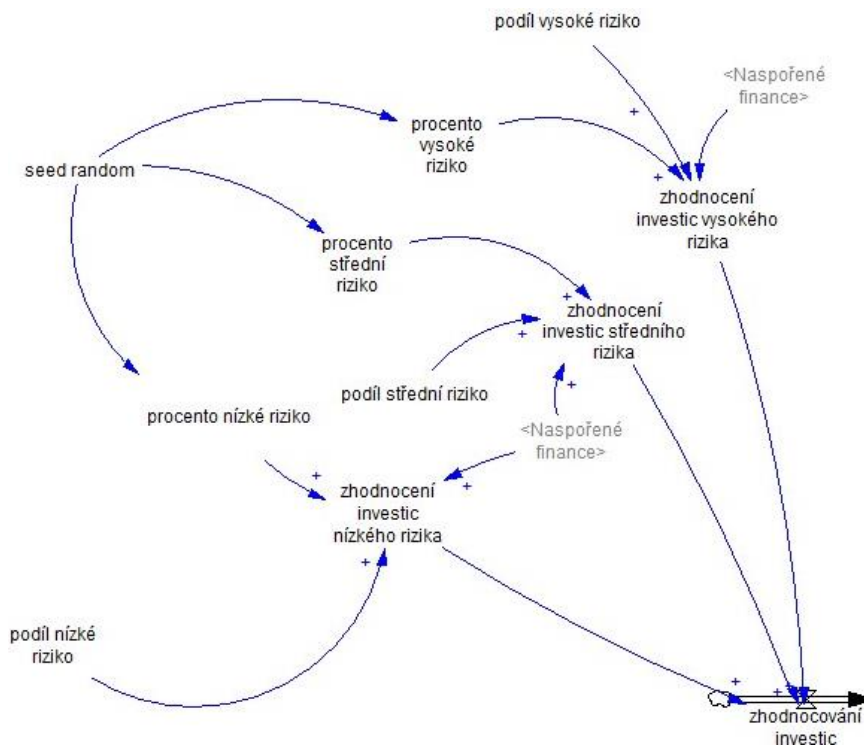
podíl vysoké riziko

<Naspořené finance>

+

+

procento vysoké riziko

seed random

zhodnocení investic vysokého rizika

procento střední riziko

+

zhodnocení investic středního rizika

+

podíl střední riziko

+

procento nízké riziko

<Naspořené finance>

+

zhodnocení investic nízkého rizika

+

+

podíl nízké riziko

+

+

zhodnocování investic